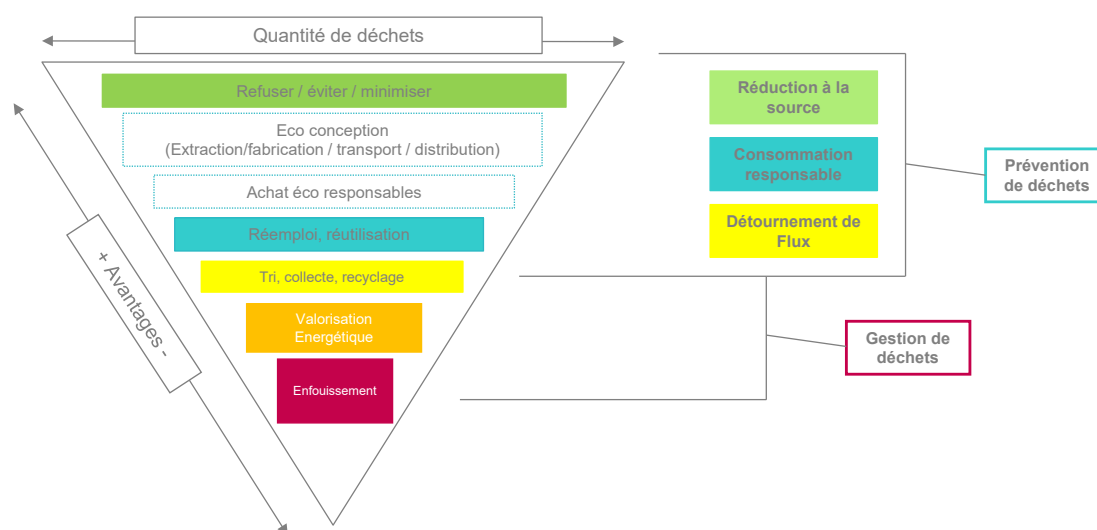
Quantité de déchets

Refuser / éviter / minimiser

Eco conception
(Extraction/fabrication / transport / distribution)

Achat éco responsables

Réemploi, réutilisation

Tri, collecte, recyclage

Valorisation Energétique

Enfouissement

+ Avantages -

Réduction à la source

Consommation responsable

Détournement de Flux

Prévention de déchets

Gestion de déchets